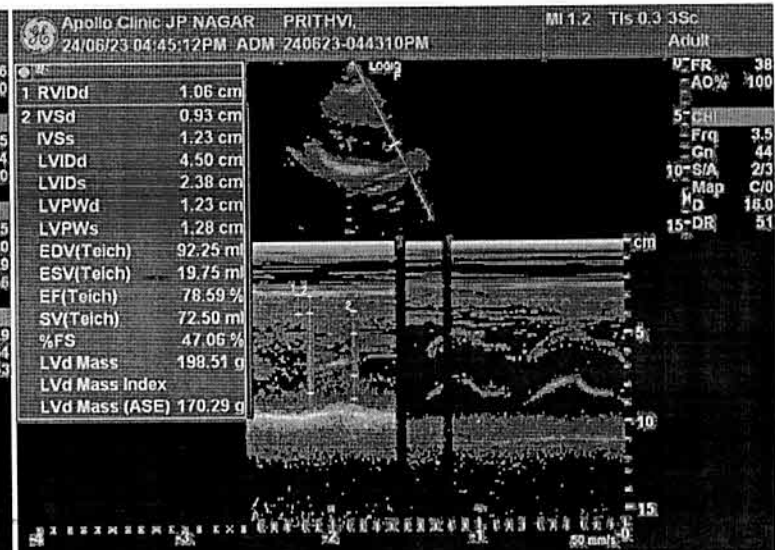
Apollo Clinic JP NAGAR PRITHVI,
24/06/23 04:45:12PM ADM 240623-044310PM
MI 1.2 TIs 0.3 3Sc
Adult

| | | |
|---|---|---|
| 1 | RVIDd | 1.06 cm |
| 2 | IVSd | 0.93 cm |
| | IVSs | 1.23 cm |
| | LVIDd | 4.50 cm |
| | LVIDs | 2.38 cm |
| | LVPWd | 1.23 cm |
| | LVPWs | 1.28 cm |
| | EDV(Teich) | 92.25 ml |
| | ESV(Teich) | 19.75 ml |
| | EF(Teich) | 78.59 % |
| | SV(Teich) | 72.50 ml |
| | %FS | 47.06 % |
| | LVd Mass | 198.51 g |
| | LVd Mass Index | |
| | LVd Mass (ASE) | 170.29 g |

LOGIQ
FR 38
AO% 100
CHI
Frq 3.5
Gn 44
S/A 2/3
Map C/0
D 16.0
DR 51
cm
5
10
15
50 mm/s